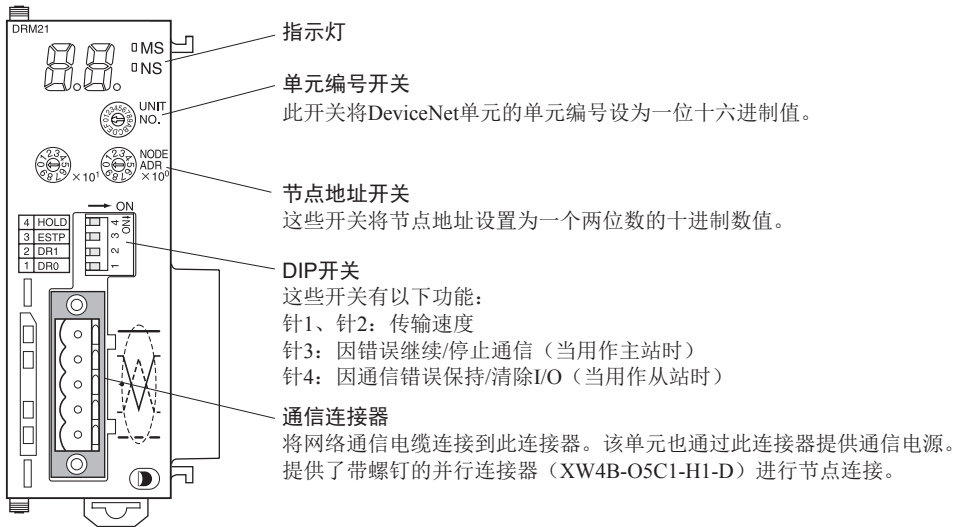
DRM21

MS
NS

UNIT
NO.

NODE
ADR
$\times 10^1$
$\times 10^0$

ON

4 HOLD
3 ESTP
2 DR1
1 DR0

1 2 3 4
ON

指示灯

单元编号开关
此开关将DeviceNet单元的单元编号设为一位十六进制值。

节点地址开关
这些开关将节点地址设置为一个两位数的十进制数值。

DIP开关
这些开关有以下功能：
针1、针2：传输速度
针3：因错误继续/停止通信（当用作主站时）
针4：因通信错误保持/清除I/O（当用作从站时）

通信连接器
将网络通信电缆连接到此连接器。该单元也通过此连接器提供通信电源。提供了带螺钉的并行连接器（XW4B-O5C1-H1-D）进行节点连接。